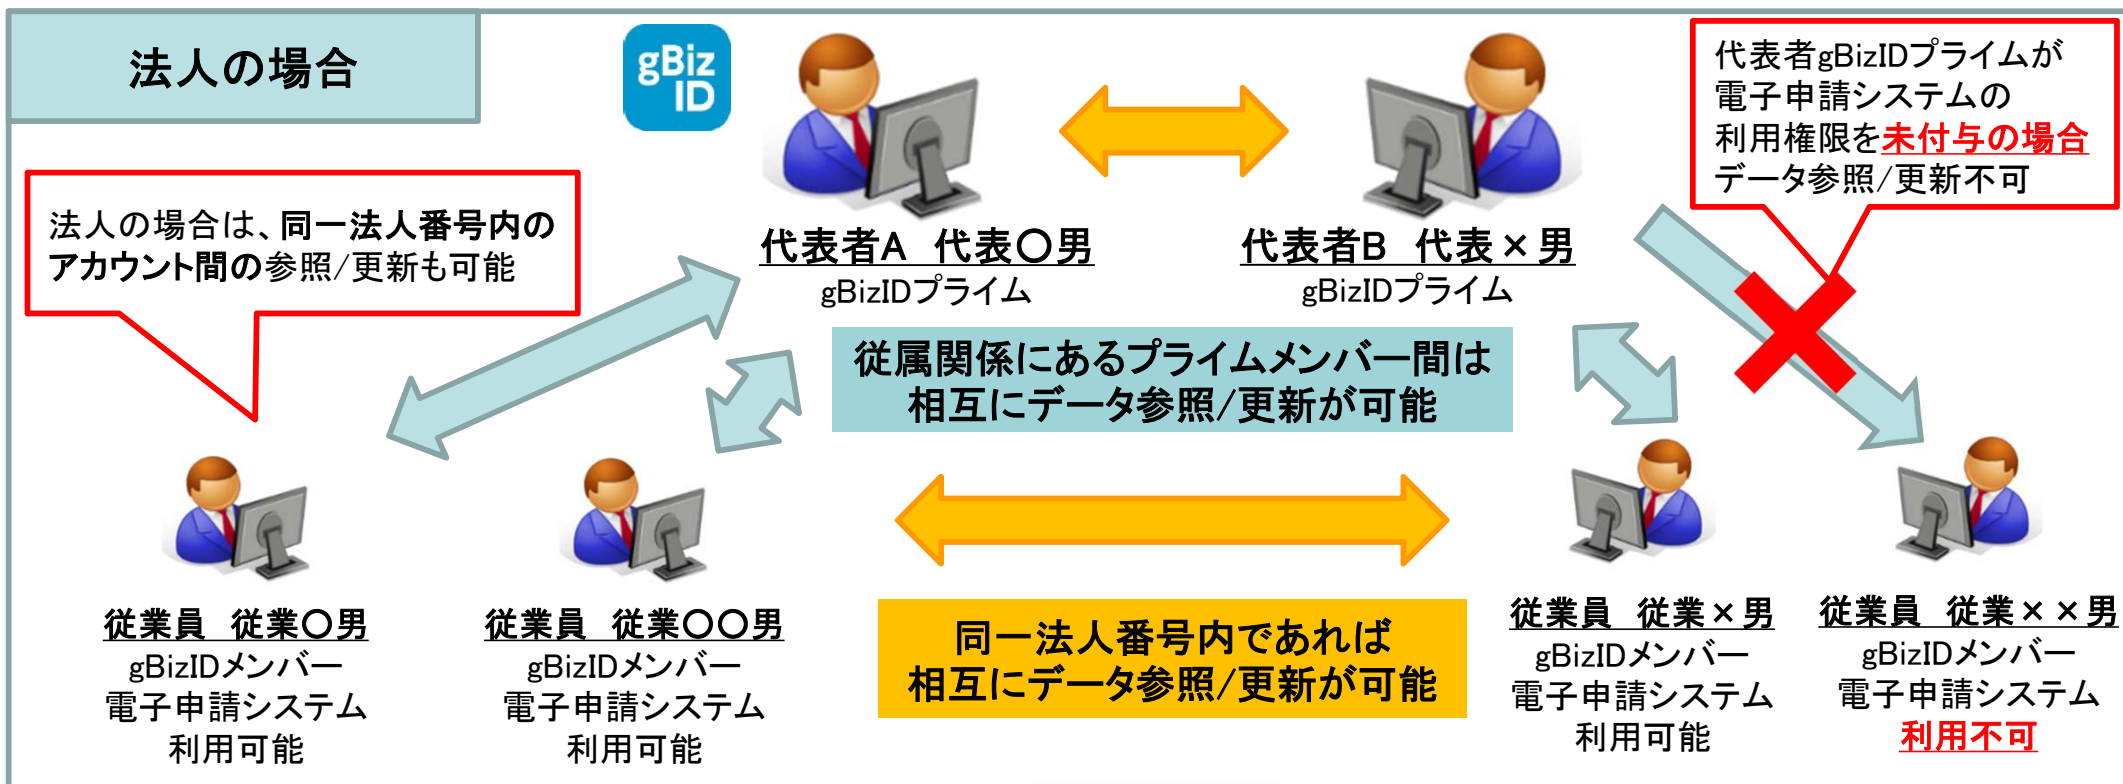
法人の場合

gBiz ID

代表者gBizIDプライムが電子申請システムの利用権限を未付与の場合データ参照/更新不可

法人の場合は、同一法人番号内のアカウント間の参照/更新も可能

代表者A　代表〇男
gBizIDプライム

代表者B　代表×男
gBizIDプライム

従属関係にあるプライムメンバー間は相互にデータ参照/更新が可能

従業員　従業〇男
gBizIDメンバー
電子申請システム
利用可能

従業員　従業〇〇男
gBizIDメンバー
電子申請システム
利用可能

同一法人番号内であれば相互にデータ参照/更新が可能

従業員　従業×男
gBizIDメンバー
電子申請システム
利用可能

従業員　従業××男
gBizIDメンバー
電子申請システム
利用不可